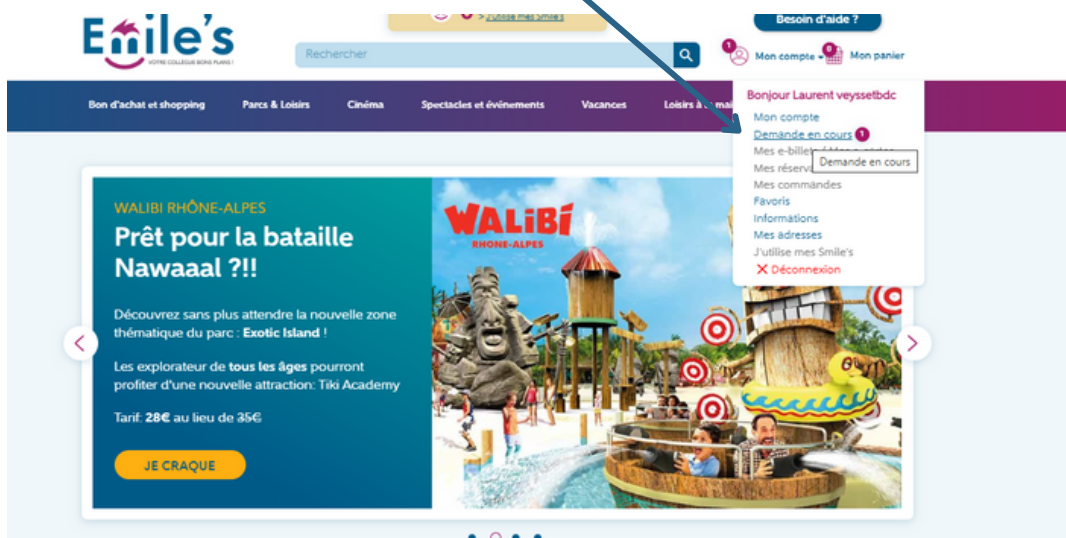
Emile's
VOTRE COLLEGUE BONS PLANS !

> J'utilise mes Smile's

Besoin d'aide ?

Rechercher

1 Mon compte
0 Mon panier

Bon d'achat et shopping
Parcs & Loisirs
Cinéma
Spectacles et événements
Vacances
Loisirs à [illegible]

Bonjour Laurent veyssetbdc
Mon compte
Demande en cours 1
Mes e-billets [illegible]
Mes réserv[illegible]
Demande en cours
Mes commandes
Favoris
Informations
Mes adresses
J'utilise mes Smile's
Déconnexion

WALIBI RHÔNE-ALPES
Prêt pour la bataille Nawaaal ?!!

Découvrez sans plus attendre la nouvelle zone thématique du parc : Exotic Island !

Les explorateur de tous les âges pourront profiter d'une nouvelle attraction: Tiki Academy

Tarif: 28€ au lieu de 35€

JE CRAQUE

WALIBI
RHONE-ALPES